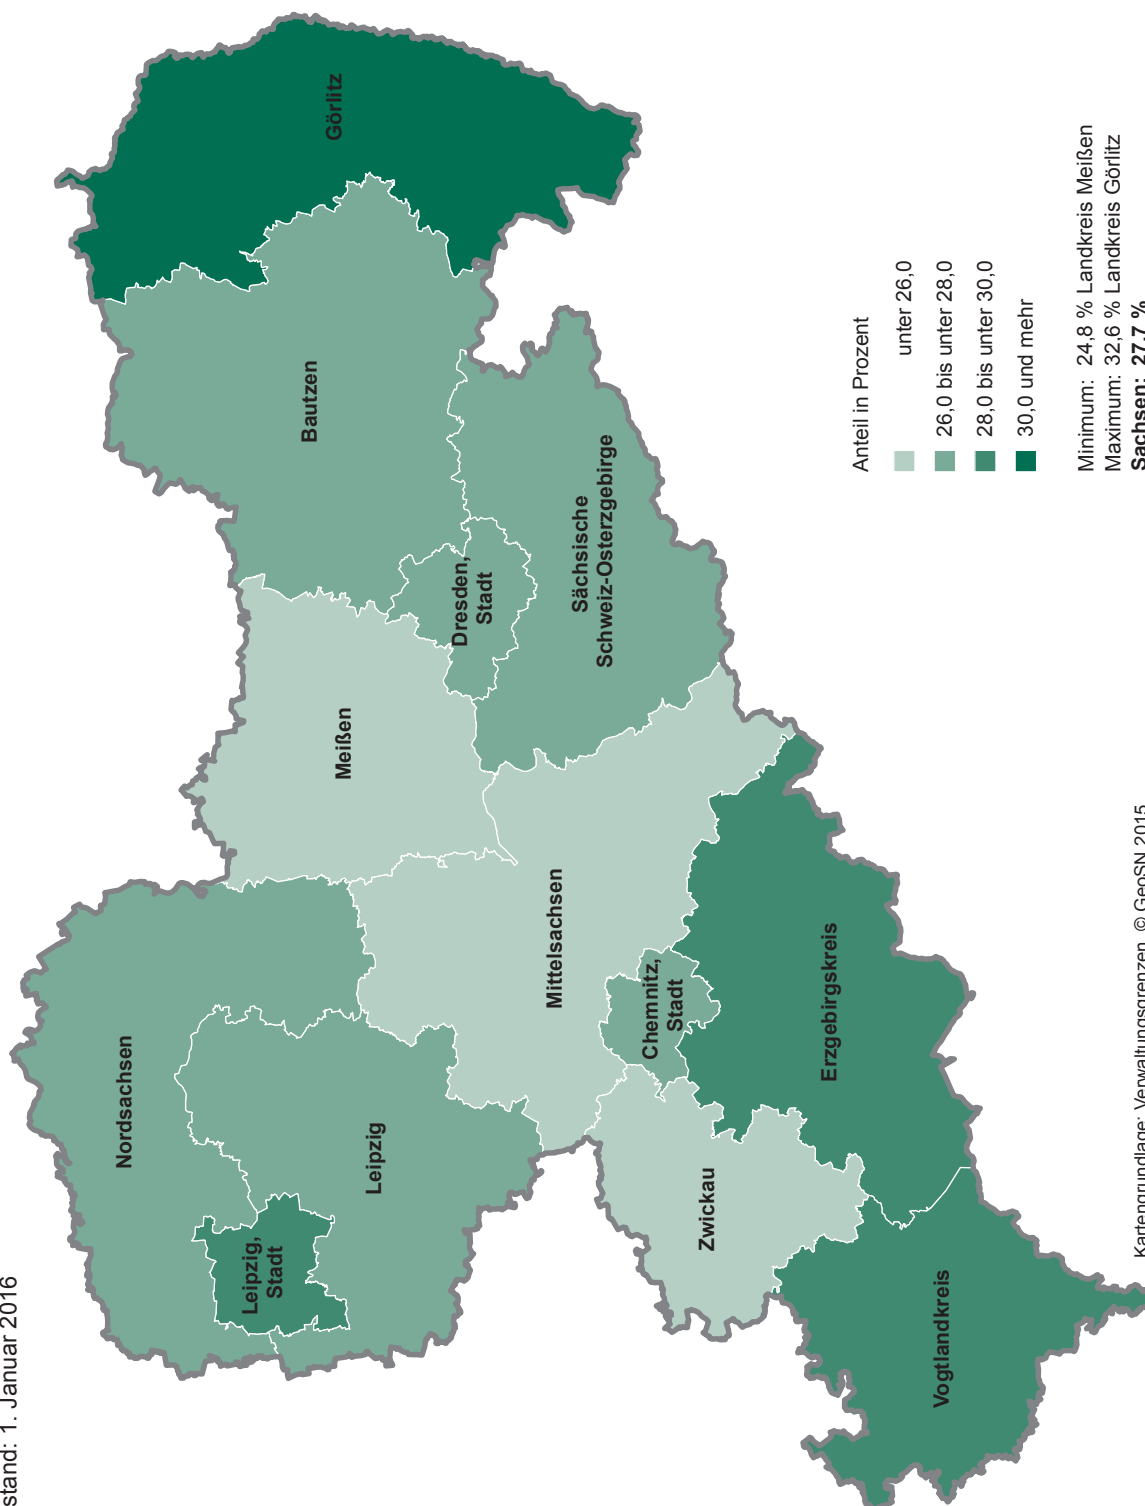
Stand: 1. Januar 2016

Görlitz
Bautzen
Sächsische Schweiz-Osterzgebirge
Dresden, Stadt
Meißen
Mittelsachsen
Chemnitz, Stadt
Erzgebirgskreis
Nordsachsen
Leipzig
Leipzig, Stadt
Zwickau
Vogtlandkreis

Anteil in Prozent
unter 26,0
26,0 bis unter 28,0
28,0 bis unter 30,0
30,0 und mehr

Minimum: 24,8 % Landkreis Meißen
Maximum: 32,6 % Landkreis Görlitz
Sachsen: 27,7 %

Kartengrundlage: Verwaltungsgrenzen © GeoSN 2015